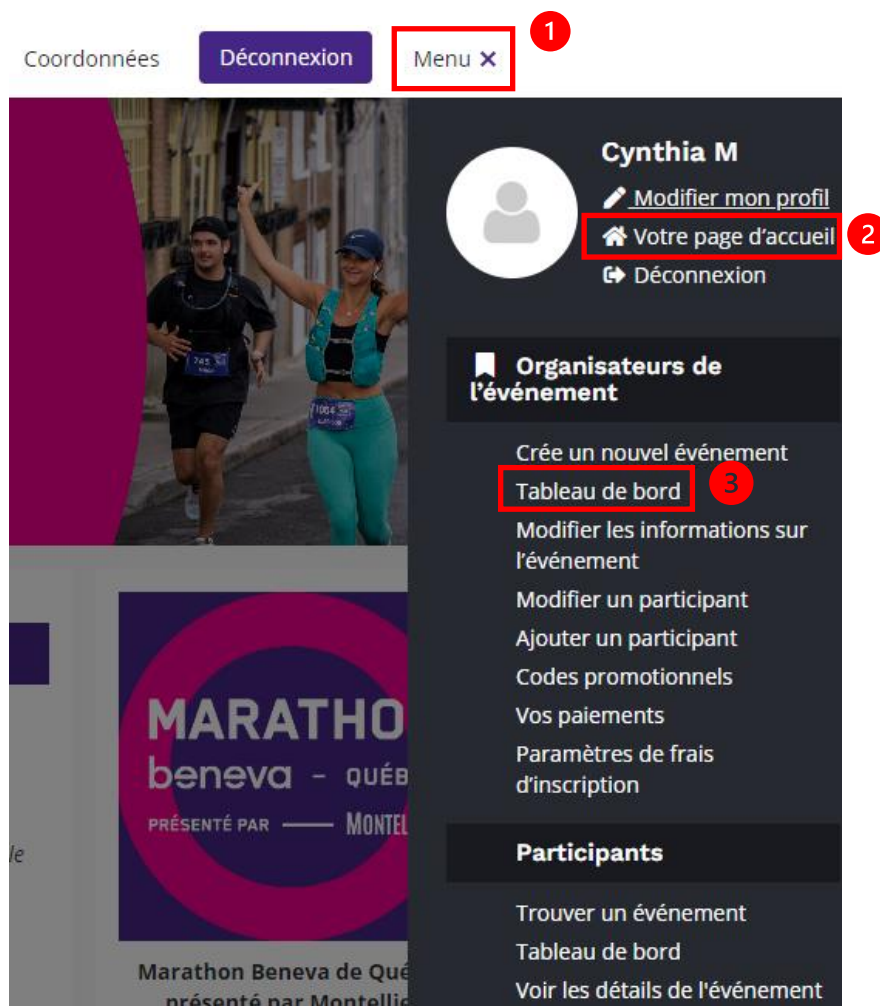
Coordonnées Déconnexion Menu ✕ 1

745

1064

MARATHO

beneva – QUÉB

PRÉSENTÉ PAR —— MONTEL

le

Marathon Beneva de Qué
présenté par Montelli

Cynthia M
Modifier mon profil
Votre page d'accueil 2
Déconnexion

Organisateurs de l'événement

Crée un nouvel événement
Tableau de bord 3
Modifier les informations sur l'événement
Modifier un participant
Ajouter un participant
Codes promotionnels
Vos paiements
Paramètres de frais d'inscription

Participants

Trouver un événement
Tableau de bord
Voir les détails de l'événement